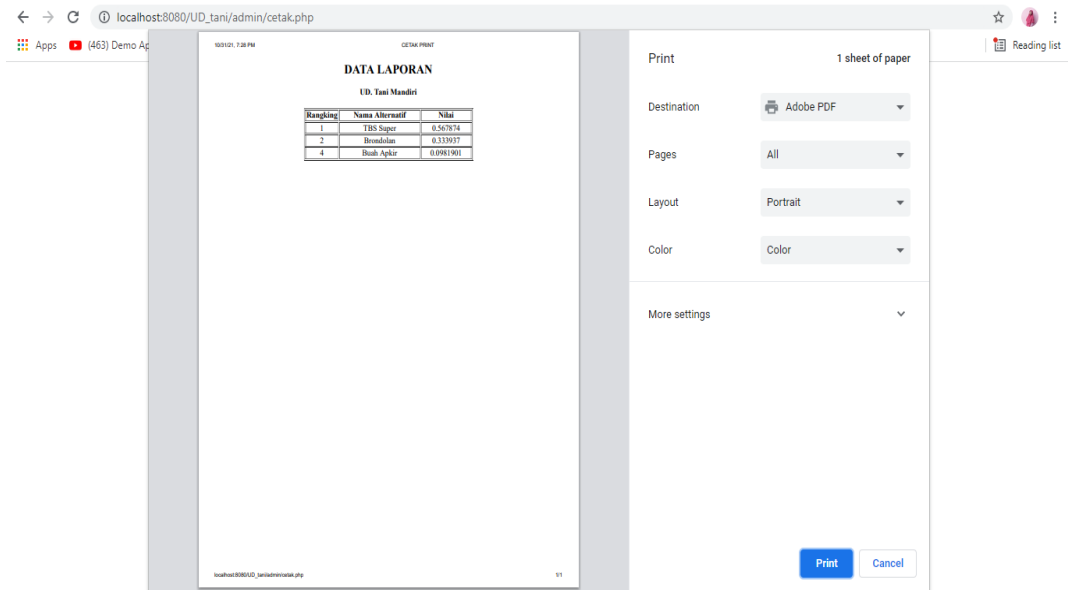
localhost:8080/UD_tani/admin/cetak.php

Apps (463) Demo Ap

Reading list

10/31/21, 7:26 PM CETAK PRINT

DATA LAPORAN

UD. Tani Mandiri

| Rangking | Nama Alternatif | Nilai |
|---|---|---|
| 1 | TBS Super | 0.567874 |
| 2 | Brondolan | 0.333937 |
| 4 | Buah Apkir | 0.0981901 |

localhost:8080/UD_tani/admin/cetak.php 1/1

Print 1 sheet of paper

Destination Adobe PDF

Pages All

Layout Portrait

Color Color

More settings

Print Cancel